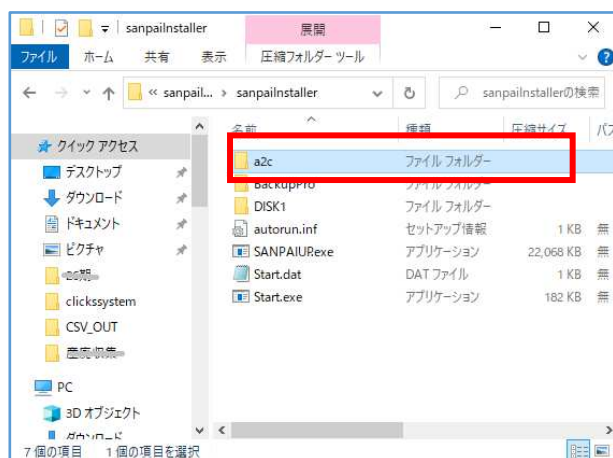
sanpailnstaller
展開
ファイル ホーム 共有 表示 圧縮フォルダー ツール
« sanpail... › sanpailnstaller
sanpailnstallerの検索
名前 種類 圧縮サイズ パス
a2c ファイル フォルダー
BackupPro ファイル フォルダー
DISK1 ファイル フォルダー
autorun.inf セットアップ情報 1 KB 無
SANPAIUP.exe アプリケーション 22,068 KB 無
Start.dat DAT ファイル 1 KB 無
Start.exe アプリケーション 182 KB 無
クイック アクセス
デスクトップ
ダウンロード
ドキュメント
ピクチャ
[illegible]
clickssystem
CSV_OUT
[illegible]
PC
3D オブジェクト
ダウンロード
7 個の項目 1 個の項目を選択